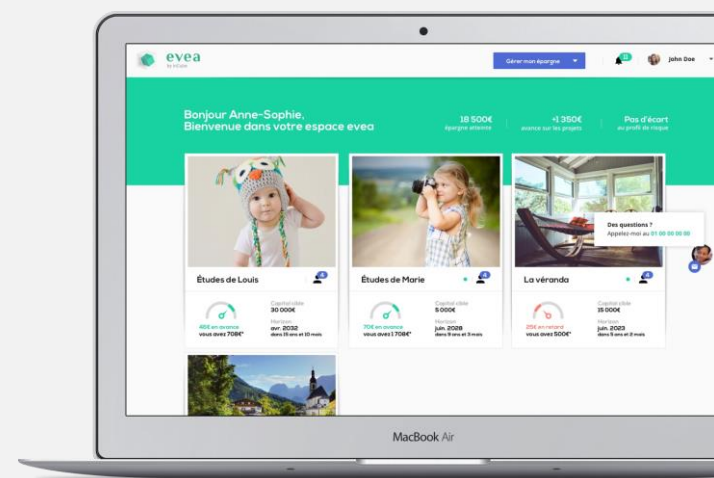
evea
by InCube

Gérer mon épargne

John Doe

Bonjour Anne-Sophie,
Bienvenue dans votre espace evea

18 500€
Épargne atteinte

+1 350€
avance sur les projets

Pas d'écart
au profil de risque

Études de Louis

40€ en avance
vous avez 708€

Capital cible
30 000€

Horizon
avr. 2032
dans 15 ans et 10 mois

Études de Marie

70€ en avance
vous avez 1 708€

Capital cible
5 000€

Horizon
juin. 2028
dans 11 ans et 6 mois

La véranda

25€ en retard
vous avez 5 000€

Capital cible
15 000€

Horizon
juin. 2023
dans 6 ans et 2 mois

Des questions ?
Appelez-moi au 01 00 00 00 00

MacBook Air